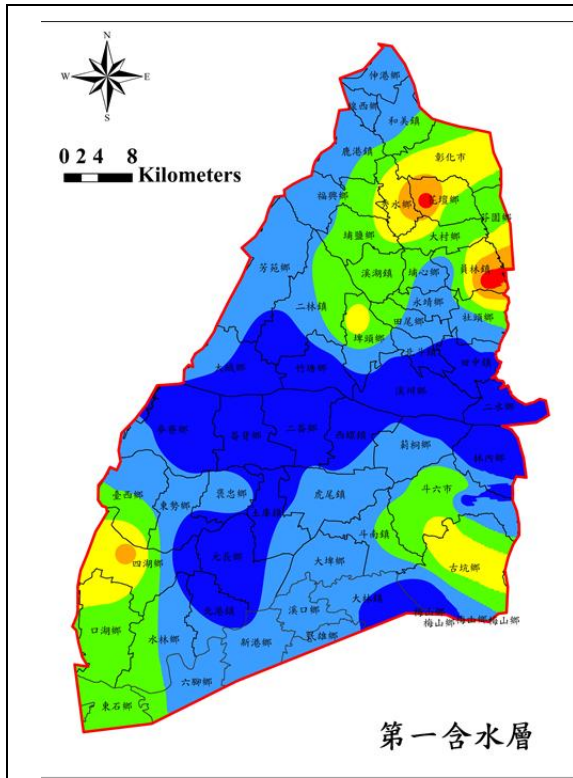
N
W
E
S
0 2 4 8
Kilometers

伸港鄉
線西鄉
和美鎮
鹿港鎮
彰化市
秀水鄉
花壇鄉
福興鄉
芬園鄉
大村鄉
埔鹽鄉
員林鎮
芳苑鄉
溪湖鎮
埔心鄉
永靖鄉
二林鎮
田尾鄉
社頭鄉
埤頭鄉
北斗鎮
田中鎮
大城鄉
竹塘鄉
溪州鄉
二水鄉
麥寮鄉
褒忠鄉
二崙鄉
西螺鎮
莿桐鄉
林內鄉
崙背鄉
斗六市
臺西鄉
東勢鄉
土庫鎮
虎尾鎮
四湖鄉
元長鄉
斗南鎮
古坑鄉
大埤鄉
口湖鄉
北港鎮
溪口鄉
大林鎮
水林鄉
新港鄉
民雄鄉
梅山鄉
六腳鄉
東石鄉

第一含水層